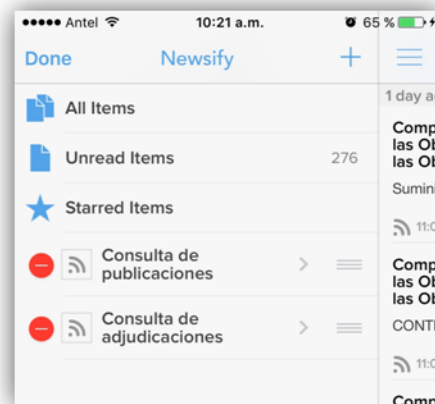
Antel 10:21 a.m. 65 %

Done Newsify +

All Items

Unread Items 276

Starred Items

Consulta de publicaciones

Consulta de adjudicaciones

1 day a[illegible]

Comp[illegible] las Ob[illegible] las Ob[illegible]

Sumin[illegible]

11:0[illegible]

Comp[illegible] las Ob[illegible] las Ob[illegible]

CONT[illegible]

11:0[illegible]

Comp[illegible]